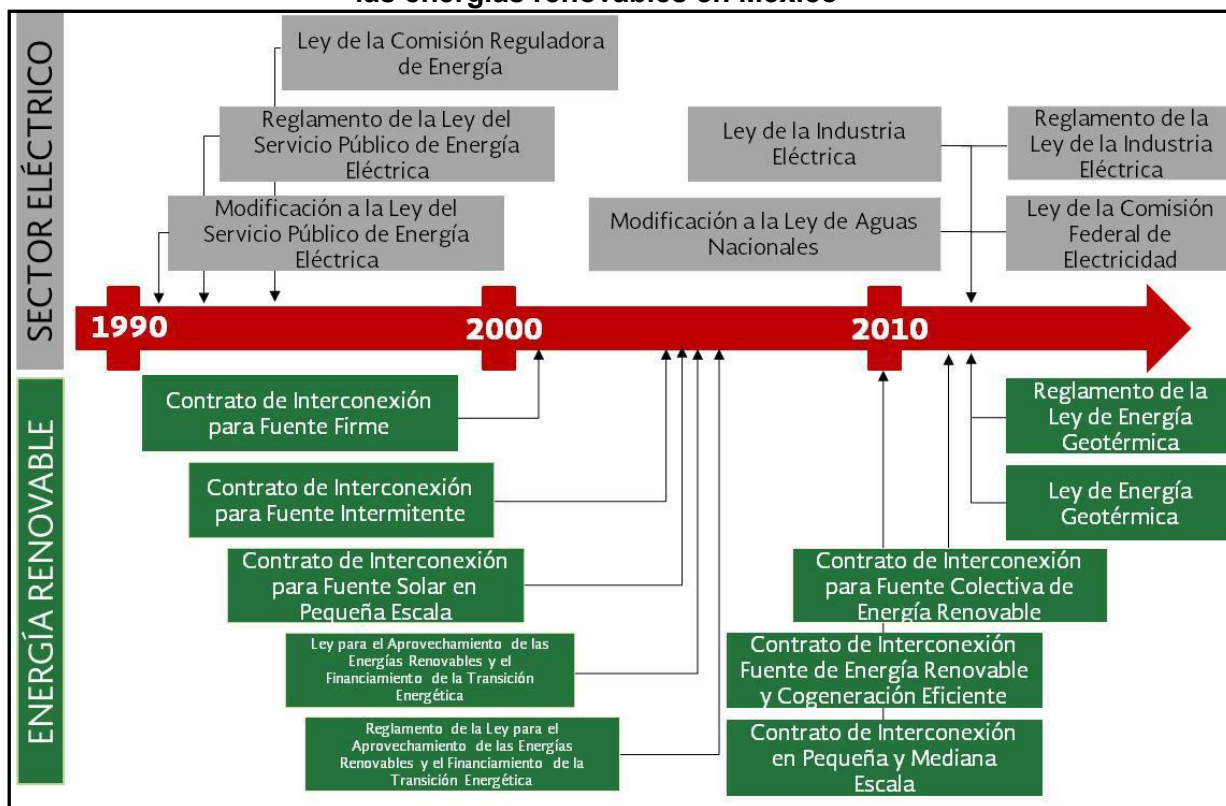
las energías renovables en México

SECTOR ELÉCTRICO

Ley de la Comisión Reguladora de Energía

Reglamento de la Ley del Servicio Público de Energía Eléctrica

Modificación a la Ley del Servicio Público de Energía Eléctrica

Ley de la Industria Eléctrica

Modificación a la Ley de Aguas Nacionales

Reglamento de la Ley de la Industria Eléctrica

Ley de la Comisión Federal de Electricidad

1990

2000

2010

ENERGÍA RENOVABLE

Contrato de Interconexión para Fuente Firme

Contrato de Interconexión para Fuente Intermitente

Contrato de Interconexión para Fuente Solar en Pequeña Escala

Ley para el Aprovechamiento de las Energías Renovables y el Financiamiento de la Transición Energética

Reglamento de la Ley para el Aprovechamiento de las Energías Renovables y el Financiamiento de la Transición Energética

Reglamento de la Ley de Energía Geotérmica

Ley de Energía Geotérmica

Contrato de Interconexión para Fuente Colectiva de Energía Renovable

Contrato de Interconexión Fuente de Energía Renovable y Cogeneración Eficiente

Contrato de Interconexión en Pequeña y Mediana Escala